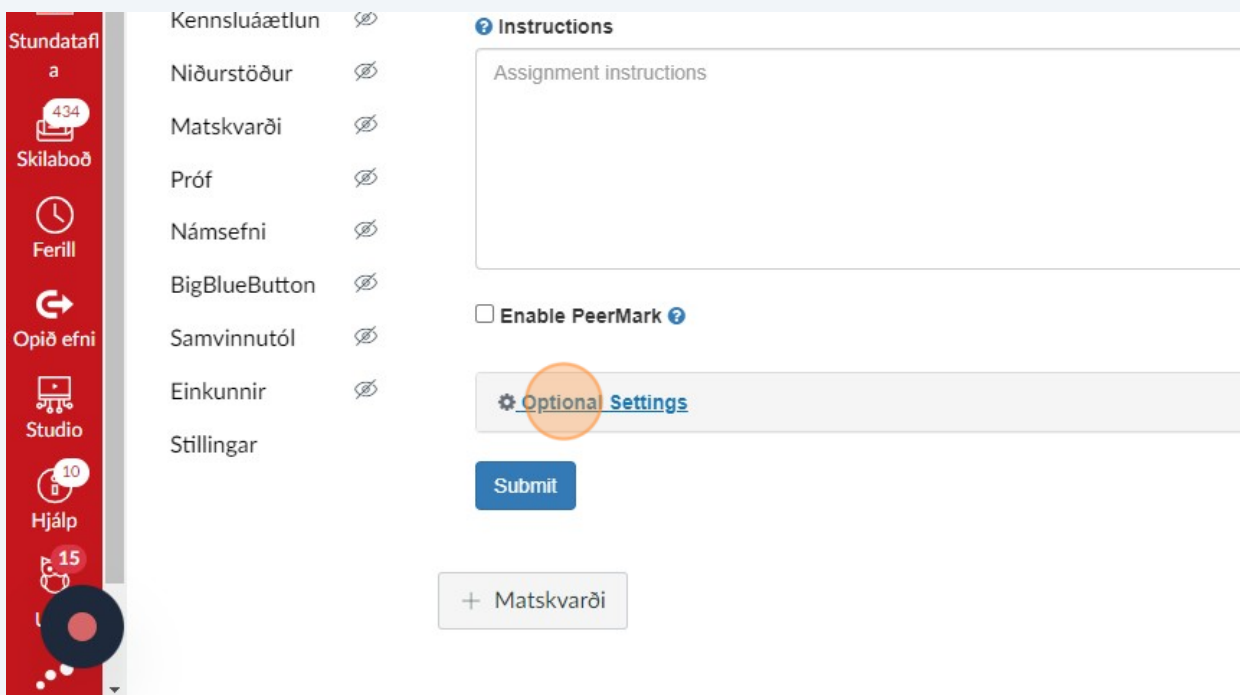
Stundatafla

434
Skilaboð

Ferill

Opið efni

Studio

10
Hjálp

15

Kennsluáætlun
Niðurstöður
Matskvarði
Próf
Námsefni
BigBlueButton
Samvinnutól
Einkunnir
Stillingar

Instructions

Assignment instructions

Enable PeerMark

Optional Settings

Submit

+ Matskvarði